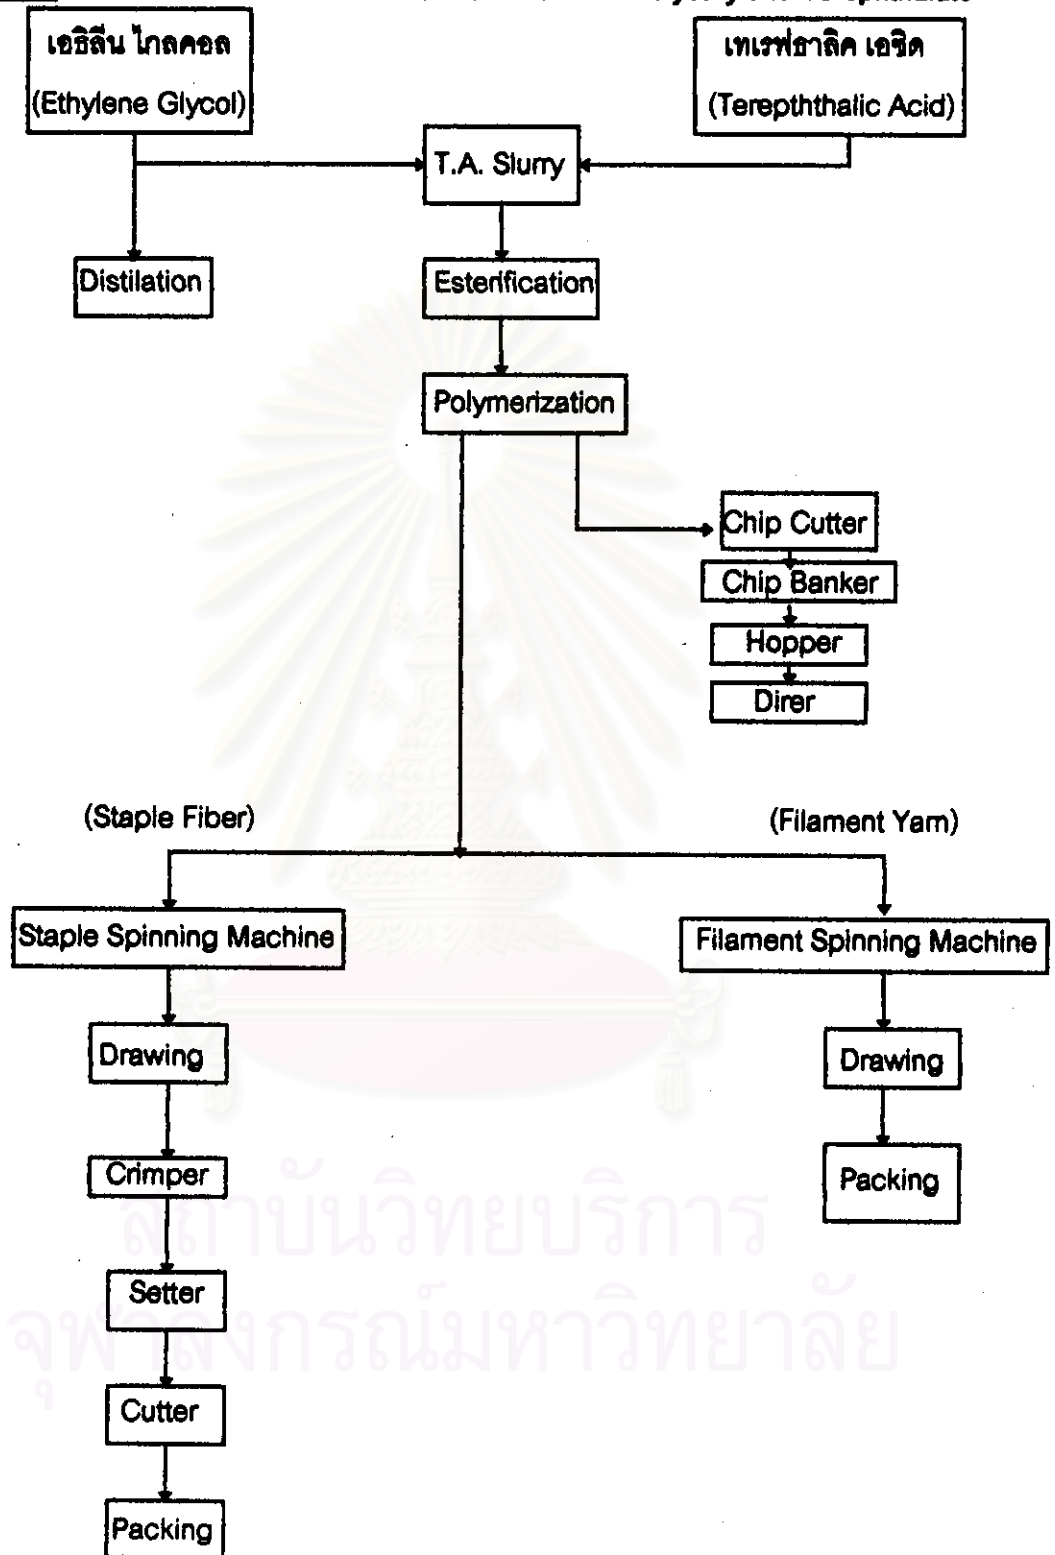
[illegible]

เอธิลีน ไกลคอล
(Ethylene Glycol)

เทเรฟธาลิค เอซิด
(Terepththalic Acid)

T.A. Slurry

Distilation

Esterification

Polymerization

Chip Cutter

Chip Banker

Hopper

Direr

(Staple Fiber)

(Filament Yarn)

Staple Spinning Machine

Filament Spinning Machine

Drawing

Drawing

Crimper

Packing

Setter

Cutter

Packing

สถาบันวิทยบริการ
จุฬาลงกรณ์มหาวิทยาลัย